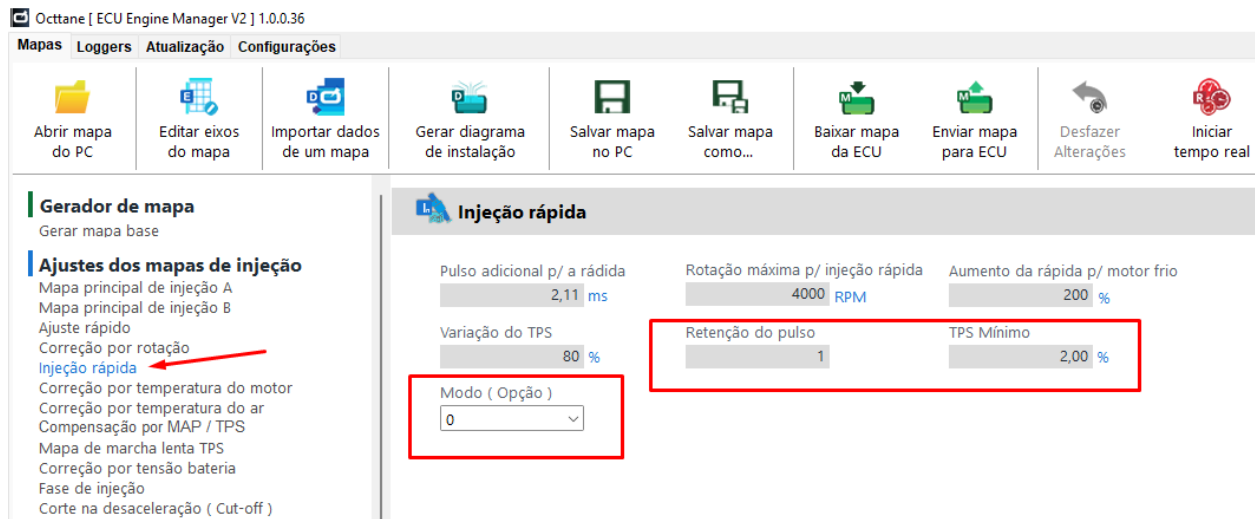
Octtane [ ECU Engine Manager V2 ] 1.0.0.36

Mapas | Loggers | Atualização | Configurações

Abrir mapa do PC
Editar eixos do mapa
Importar dados de um mapa
Gerar diagrama de instalação
Salvar mapa no PC
Salvar mapa como...
Baixar mapa da ECU
Enviar mapa para ECU
Desfazer Alterações
Iniciar tempo real

Gerador de mapa
Gerar mapa base

Ajustes dos mapas de injeção
Mapa principal de injeção A
Mapa principal de injeção B
Ajuste rápido
Correção por rotação
Injeção rápida
Correção por temperatura do motor
Correção por temperatura do ar
Compensação por MAP / TPS
Mapa de marcha lenta TPS
Correção por tensão bateria
Fase de injeção
Corte na desaceleração ( Cut-off )

Injeção rápida

Pulso adicional p/ a rádida
2,11 ms

Rotação máxima p/ injeção rápida
4000 RPM

Aumento da rápida p/ motor frio
200 %

Variação do TPS
80 %

Retenção do pulso
1

TPS Mínimo
2,00 %

Modo ( Opção )
0